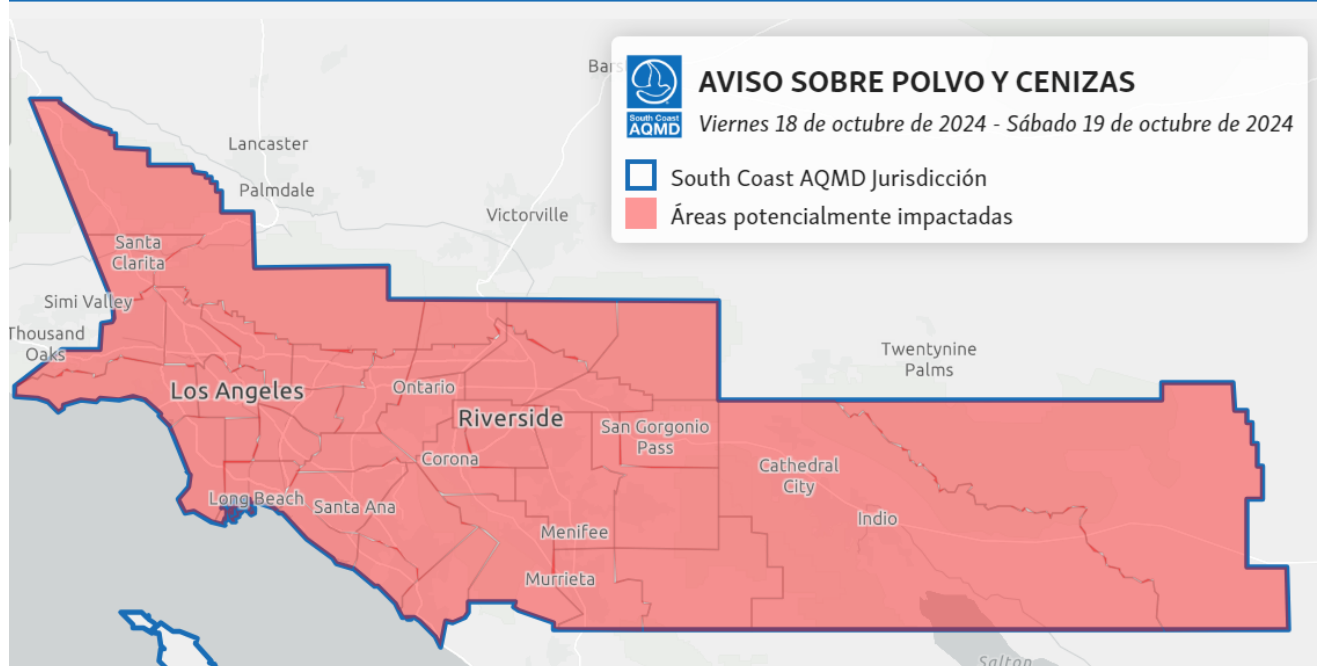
South Coast AQMD

AVISO SOBRE POLVO Y CENIZAS

Viernes 18 de octubre de 2024 - Sábado 19 de octubre de 2024

South Coast AQMD Jurisdicción

Áreas potencialmente impactadas

Bars

Lancaster

Palmdale

Victorville

Santa Clarita

Simi Valley

Thousand Oaks

Los Angeles

Ontario

Riverside

San Gorgonio Pass

Twentynine Palms

Corona

Cathedral City

Indio

Long Beach

Santa Ana

Menifee

Murrieta

Salton